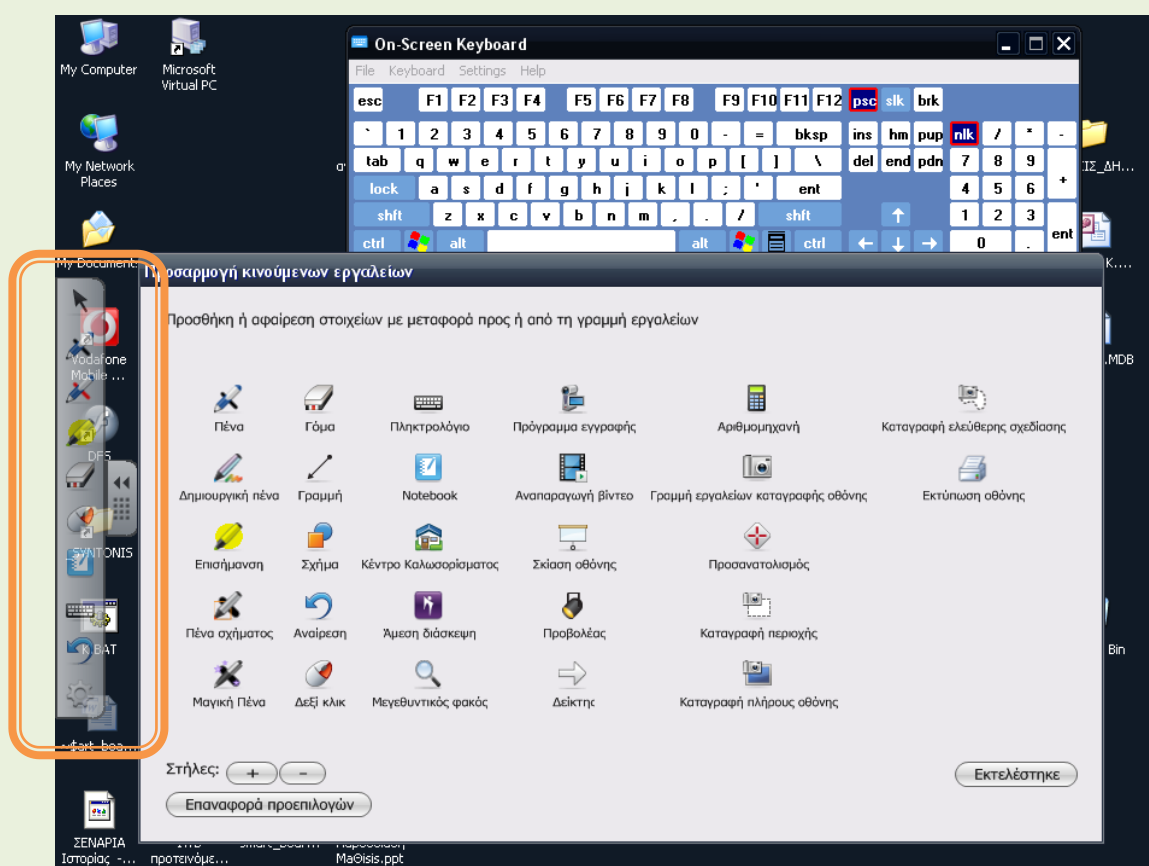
My Computer

Microsoft Virtual PC

My Network Places

My Documents

Vodafone Mobile ...

DFS

SYNTONIS

K.BAT

ΣΕΝΑΡΙΑ Ιστορίας -...

προτεινόμε...

Μαθισis.ppt

On-Screen Keyboard

File Keyboard Settings Help

esc F1 F2 F3 F4 F5 F6 F7 F8 F9 F10 F11 F12 psc slk brk

` 1 2 3 4 5 6 7 8 9 0 - = bksp ins hm pup nlk / * -

tab q w e r t y u i o p [ ] \ del end pdn 7 8 9 +

lock a s d f g h j k l ; ' ent 4 5 6

shft z x c v b n m , . / shft 1 2 3

ctrl alt alt ctrl 0 . ent

ΙΣ_ΔΗ...

Κ....

.MDB

Bin

Προσαρμογή κινούμενων εργαλείων

Προσθήκη ή αφαίρεση στοιχείων με μεταφορά προς ή από τη γραμμή εργαλείων

Πένα | Γόμα | Πληκτρολόγιο | Πρόγραμμα εγγραφής | Αριθμομηχανή | Καταγραφή ελεύθερης σχεδίασης

Δημιουργική πένα | Γραμμή | Notebook | Αναπαραγωγή βίντεο | Γραμμή εργαλείων καταγραφής οθόνης | Εκτύπωση οθόνης

Επισήμανση | Σχήμα | Κέντρο Καλωσορίσματος | Σκίαση οθόνης | Προσανατολισμός

Πένα σχήματος | Αναίρεση | Άμεση διάσκεψη | Προβολέας | Καταγραφή περιοχής

Μαγική Πένα | Δεξί κλικ | Μεγεθυντικός φακός | Δείκτης | Καταγραφή πλήρους οθόνης

Στήλες: + -

Επαναφορά προεπιλογών

Εκτελέστηκε